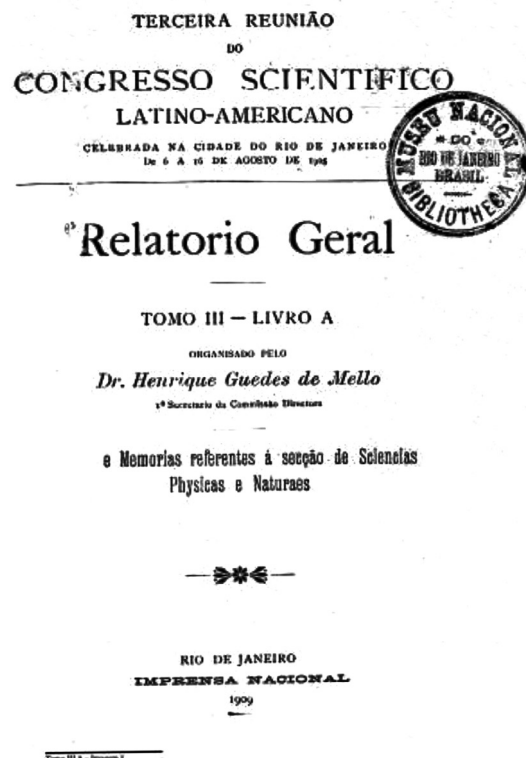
TERCEIRA REUNIÃO
DO
CONGRESSO SCIENTIFICO
LATINO-AMERICANO
CELEBRADA NA CIDADE DO RIO DE JANEIRO
De 6 A 16 DE AGOSTO DE 1905

MUSEU NACIONAL
DO
RIO DE JANEIRO
BRASIL
BIBLIOTHECA

Relatorio Geral

TOMO III — LIVRO A

ORGANISADO PELO
Dr. Henrique Guedes de Mello
1º Secretario da Commissão Directora

e Memorias referentes á secção de Sciencias Physicas e Naturaes

RIO DE JANEIRO
IMPRENSA NACIONAL
1909

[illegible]